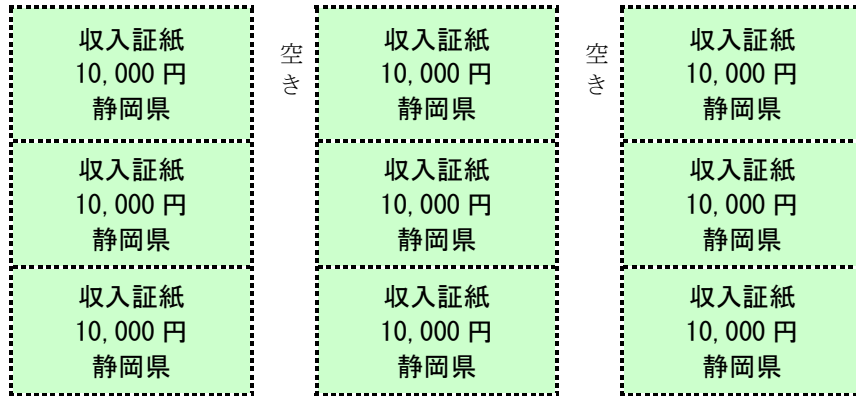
収入証紙
10,000 円
静岡県

空き

収入証紙
10,000 円
静岡県

空き

収入証紙
10,000 円
静岡県

収入証紙
10,000 円
静岡県

収入証紙
10,000 円
静岡県

収入証紙
10,000 円
静岡県

収入証紙
10,000 円
静岡県

収入証紙
10,000 円
静岡県

収入証紙
10,000 円
静岡県